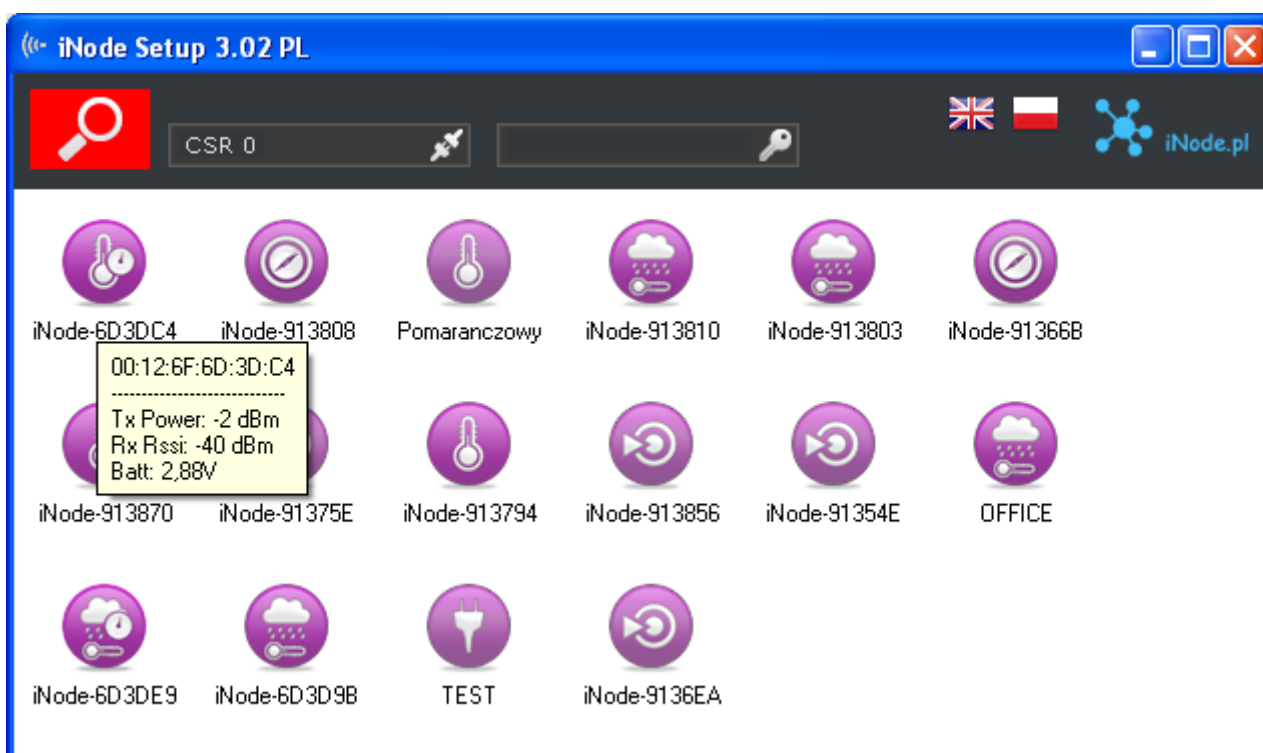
iNode Setup 3.02 PL

CSR 0

iNode.pl

iNode-6D3DC4
iNode-913808
Pomaranczowy
iNode-913810
iNode-913803
iNode-91366B

00:12:6F:6D:3D:C4
----------------------------
Tx Power: -2 dBm
Rx Rssi: -40 dBm
Batt: 2,88V

iNode-913870
iNode-91375E
iNode-913794
iNode-913856
iNode-91354E
OFFICE

iNode-6D3DE9
iNode-6D3D9B
TEST
iNode-9136EA